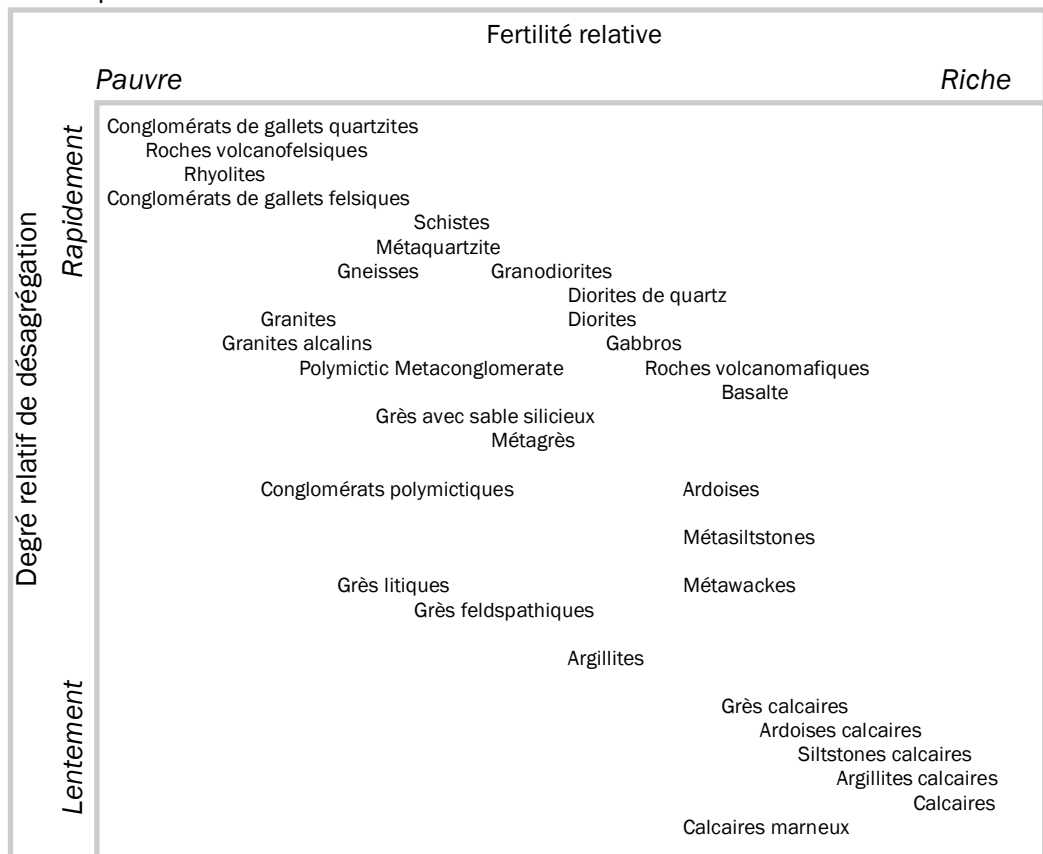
Fertilité relative

Pauvre

Riche

Degré relatif de désagrégation

Rapidement

Lentement

Conglomérats de gallets quartzites
Roches volcanofelsiques
Rhyolites
Conglomérats de gallets felsiques
Schistes
Métaquartzite
Gneisses
Granodiorites
Diorites de quartz
Granites
Diorites
Granites alcalins
Gabbros
Polymictic Metaconglomerate
Roches volcanomafiques
Basalte
Grès avec sable silicieux
Métagrès
Conglomérats polymictiques
Ardoises
Métasiltstones
Grès litiques
Métawackes
Grès feldspathiques
Argillites
Grès calcaires
Ardoises calcaires
Siltstones calcaires
Argillites calcaires
Calcaires
Calcaires marneux